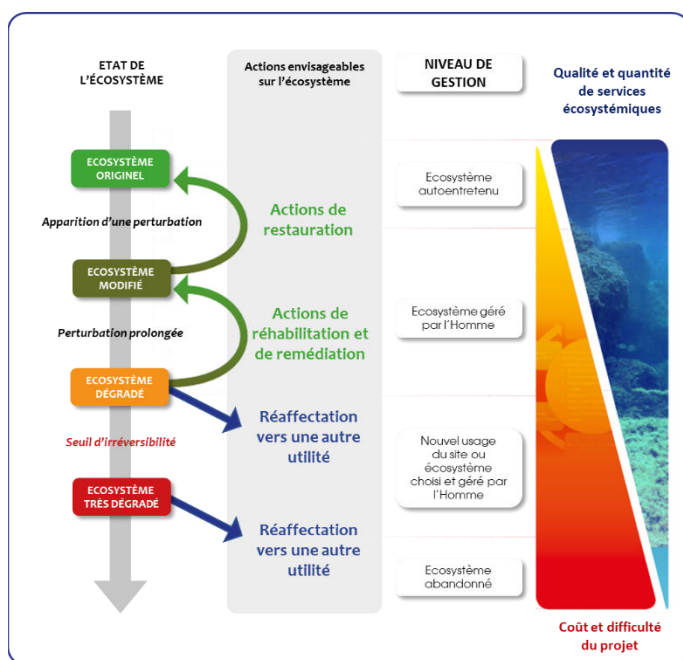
ETAT DE L'ÉCOSYSTÈME

Actions envisageables sur l'écosystème

NIVEAU DE GESTION

Qualité et quantité de services écosystémiques

ECOSYSTÈME ORIGINEL

Apparition d'une perturbation

ECOSYSTÈME MODIFIÉ

Perturbation prolongée

ECOSYSTÈME DÉGRADÉ

Seuil d'irréversibilité

ECOSYSTÈME TRÈS DÉGRADÉ

Actions de restauration

Actions de réhabilitation et de remédiation

Réaffectation vers une autre utilité

Réaffectation vers une autre utilité

Ecosystème autoentretenu

Ecosystème géré par l'Homme

Nouvel usage du site ou écosystème choisi et géré par l'Homme

Ecosystème abandonné

Coût et difficulté du projet